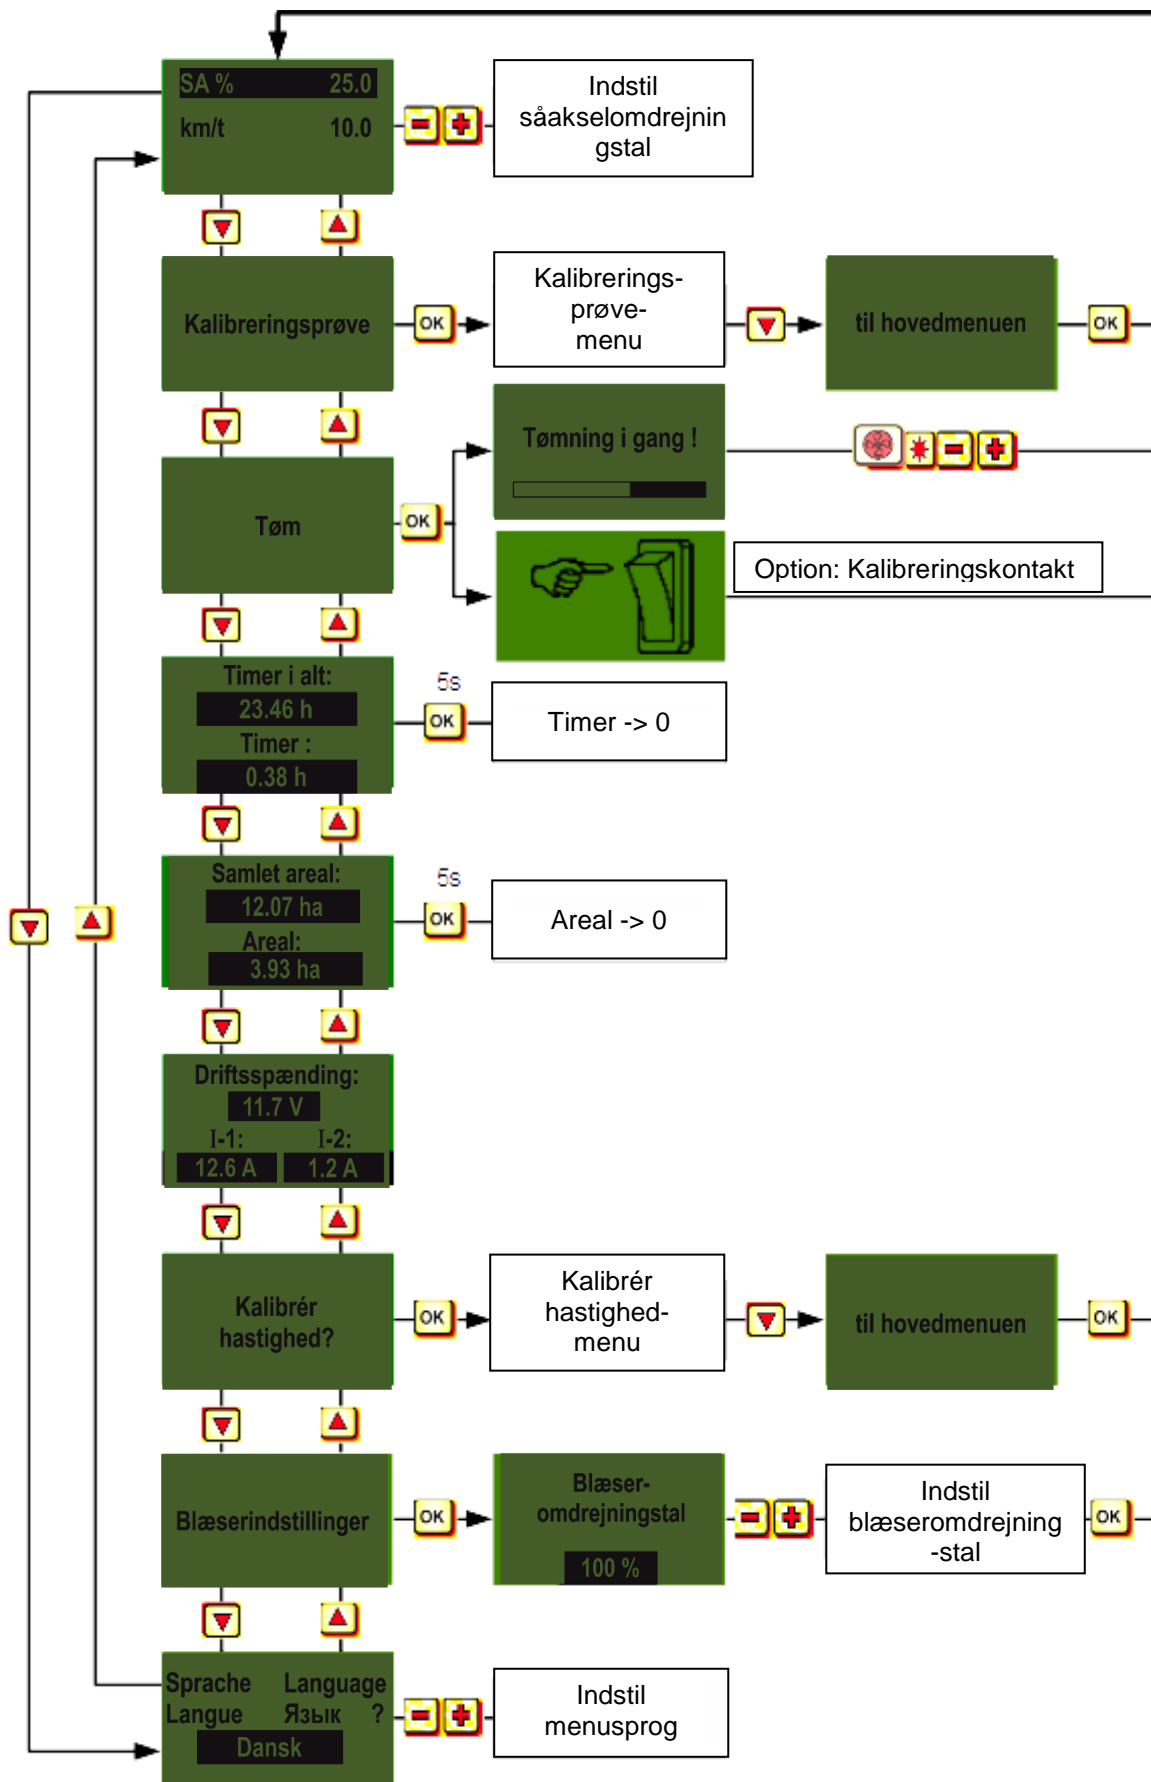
SA % 25.0
km/t 10.0

Indstil såakselomdrejningstal

Kalibreringsprøve

OK

Kalibrerings-prøve-menu

til hovedmenuen

OK

Tømning i gang !

Tøm

OK

Option: Kalibreringskontakt

Timer i alt:
23.46 h
Timer :
0.38 h

5s
OK

Timer -> 0

Samlet areal:
12.07 ha
Areal:
3.93 ha

5s
OK

Areal -> 0

Driftsspænding:
11.7 V
I-1: I-2:
12.6 A 1.2 A

Kalibrér hastighed?

OK

Kalibrér hastighed-menu

til hovedmenuen

OK

Blæserindstillinger

OK

Blæser-omdrejningstal
100 %

Indstil blæseromdrejning-stal

OK

Sprache Language
Langue Язык ?
Dansk

Indstil menusprog